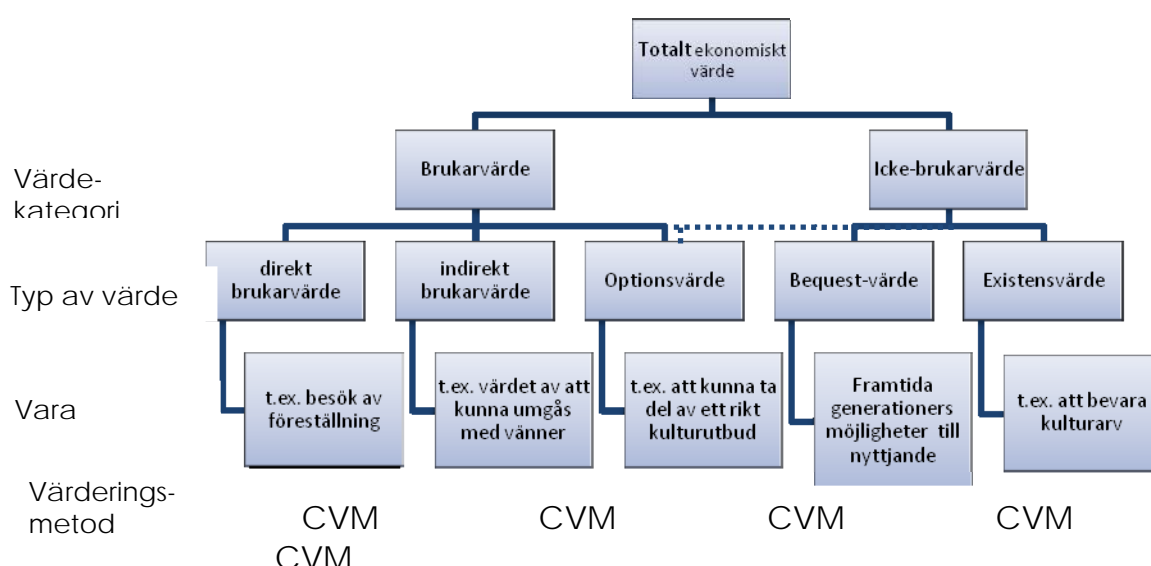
Totalt ekonomiskt värde

Brukarvärde

Icke-brukarvärde

Värde-kategori

direkt brukarvärde

indirekt brukarvärde

Optionsvärde

Bequest-värde

Existensvärde

Typ av värde

t.ex. besök av föreställning

t.ex. värdet av att kunna umgås med vänner

t.ex. att kunna ta del av ett rikt kulturutbud

Framtida generationers möjligheter till nyttjande

t.ex. att bevara kulturarv

Vara

Värderings-metod

CVM CVM CVM CVM CVM